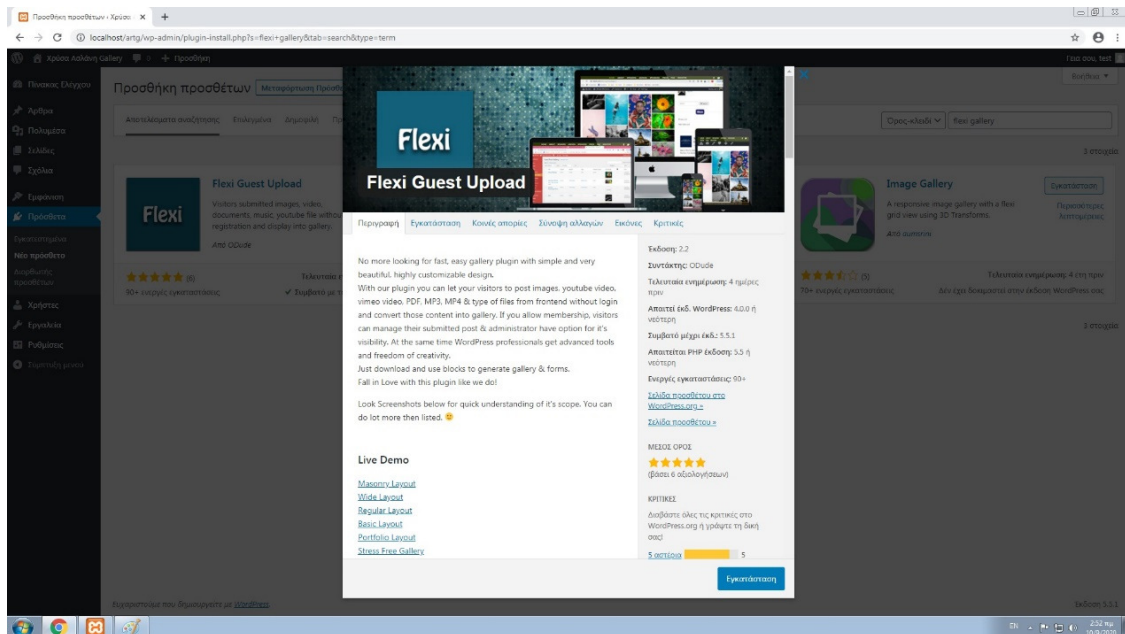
Προσθήκη προσθέτων ‹ Χρύσα × +

localhost/artg/wp-admin/plugin-install.php?s=flexi+gallery&tab=search&type=term

Χρύσα Αολάνη Gallery + Προσθήκη

Γεια σου, test

Πίνακας Ελέγχου
Άρθρα
Πολυμέσα
Σελίδες
Σχόλια
Εμφάνιση
Πρόσθετα
Εγκατεστημένα
Νέο πρόσθετο
Διορθωτής προσθέτων
Χρήστες
Εργαλεία
Ρυθμίσεις
Σύμπτυξη μενού

Προσθήκη προσθέτων Μεταφόρτωση Προσθ

Αποτελέσματα αναζήτησης Επιλεγμένα Δημοφιλή

Όρος-κλειδί flexi gallery

Βοήθεια

3 στοιχεία

Flexi

Flexi Guest Upload

Visitors submitted images, video, documents, music, youtube file witho registration and display into gallery.

And ODude

(8)

90+ ενεργές εγκαταστάσεις

Τελευταία

Συμβατό με

Image Gallery

A responsive image gallery with a flexi grid view using 3D Transforms.

Από aumsrini

Εγκατάσταση

Περισσότερες λεπτομέρειες

(5)

70+ ενεργές εγκαταστάσεις

Τελευταία ενημέρωση: 4 έτη πριν

Δεν έχει δοκιμαστεί στην έκδοση WordPress σας

3 στοιχεία

Flexi

Flexi Guest Upload

Περιγραφή Εγκατάσταση Κοινές απορίες Σύνοψη αλλαγών Εικόνες Κριτικές

No more looking for fast, easy gallery plugin with simple and very beautiful, highly customizable design.
With our plugin you can let your visitors to post images, youtube video, vimeo video, PDF, MP3, MP4 & type of files from frontend without login and convert those content into gallery. If you allow membership, visitors can manage their submitted post & administrator have option for it's visibility. At the same time WordPress professionals get advanced tools and freedom of creativity.
Just download and use blocks to generate gallery & forms.
Fall in Love with this plugin like we do!

Look Screenshots below for quick understanding of it's scope. You can do lot more then listed. 🙂

Live Demo

Masonry Layout
Wide Layout
Regular Layout
Basic Layout
Portfolio Layout
Stress Free Gallery

Έκδοση: 2.2
Συντάκτης: ODude
Τελευταία ενημέρωση: 4 ημέρες πριν
Απαιτεί έκδ. WordPress: 4.0.0 ή νεότερη
Συμβατό μέχρι έκδ.: 5.5.1
Απαιτείται PHP έκδοση: 5.5 ή νεότερη
Ενεργές εγκαταστάσεις: 90+
Σελίδα προσθέτου στο WordPress.org »
Σελίδα προσθέτου »

ΜΕΣΟΣ ΟΡΟΣ
(βάσει 6 αξιολογήσεων)

ΚΡΙΤΙΚΕΣ
Διαβάστε όλες τις κριτικές στο WordPress.org ή γράψτε τη δική σας!

5 αστέρια 5

Εγκατάσταση

Ευχαριστούμε που δημιουργείτε με WordPress.

Έκδοση 5.5.1

2:52 πμ